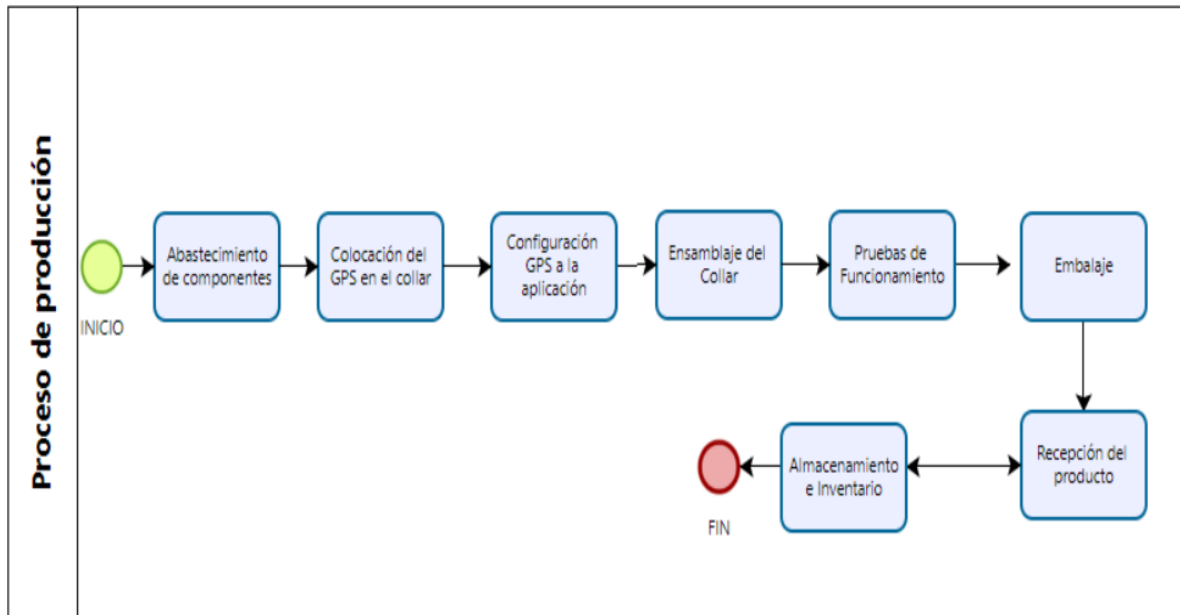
Proceso de producción

INICIO

Abastecimiento de componentes

Colocación del GPS en el collar

Configuración GPS a la aplicación

Ensamblaje del Collar

Pruebas de Funcionamiento

Embalaje

Recepción del producto

Almacenamiento e Inventario

FIN